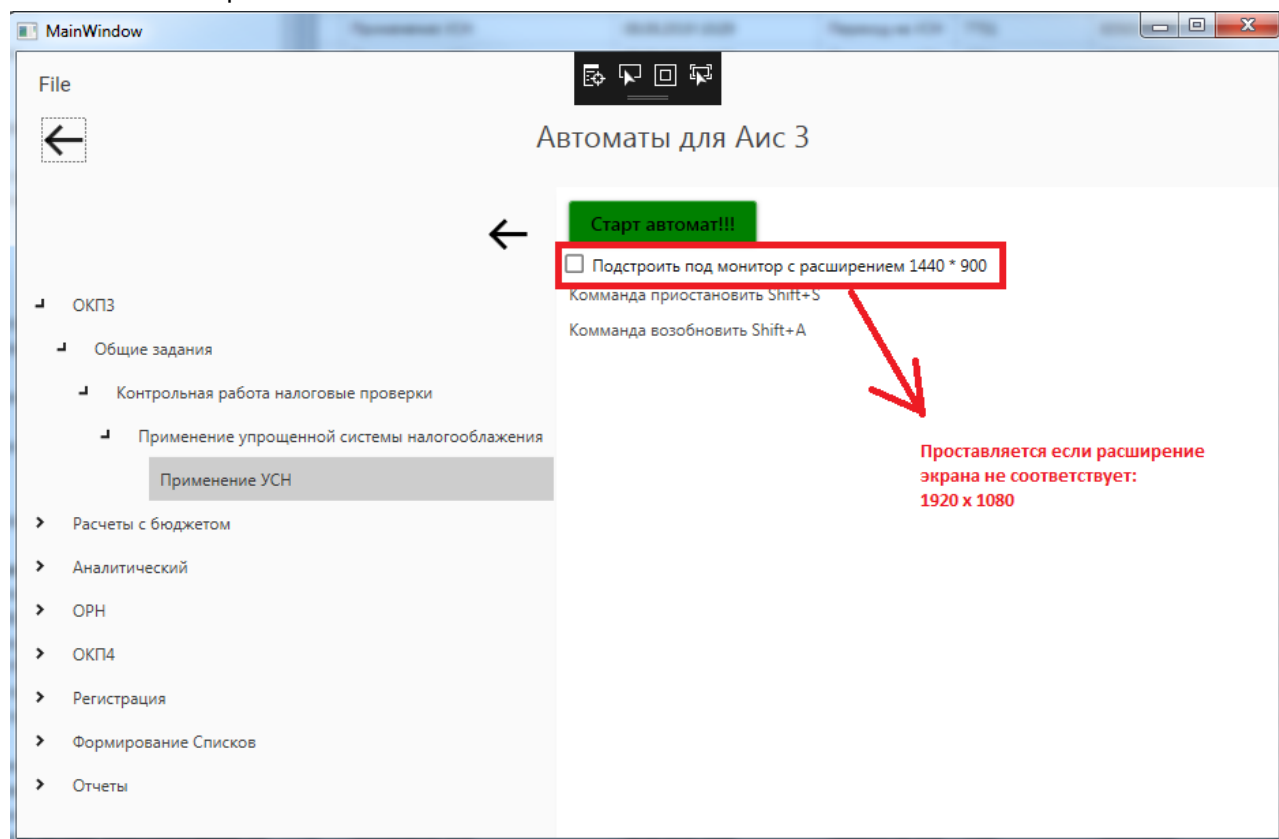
MainWindow

File

Автоматы для Аис 3

Старт автомат!!!

Подстроить под монитор с расширением 1440 * 900

Комманда приостановить Shift+S

Комманда возобновить Shift+A

ОКПЗ

Общие задания

Контрольная работа налоговые проверки

Применение упрощенной системы налогооблажения

Применение УСН

Расчеты с бюджетом

Аналитический

ОРН

ОКП4

Регистрация

Формирование Списков

Отчеты

Проставляется если расширение экрана не соответствует: 1920 x 1080